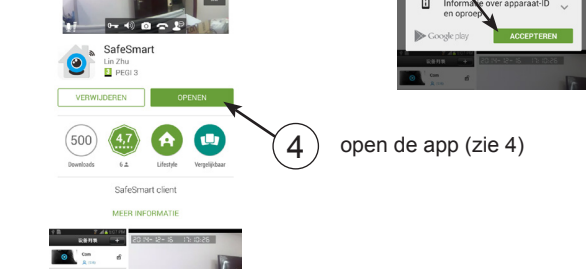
SafeSmart
Lin Zhu
PEGI 3

VERWIJDEREN
OPENEN

500
Downloads

4,7
6

Lifestyle

Vergelijkbaar

SafeSmart client

MEER INFORMATIE

Informatie over apparaat-ID en oproep

Google play

ACCEPTEREN

4

open de app (zie 4)